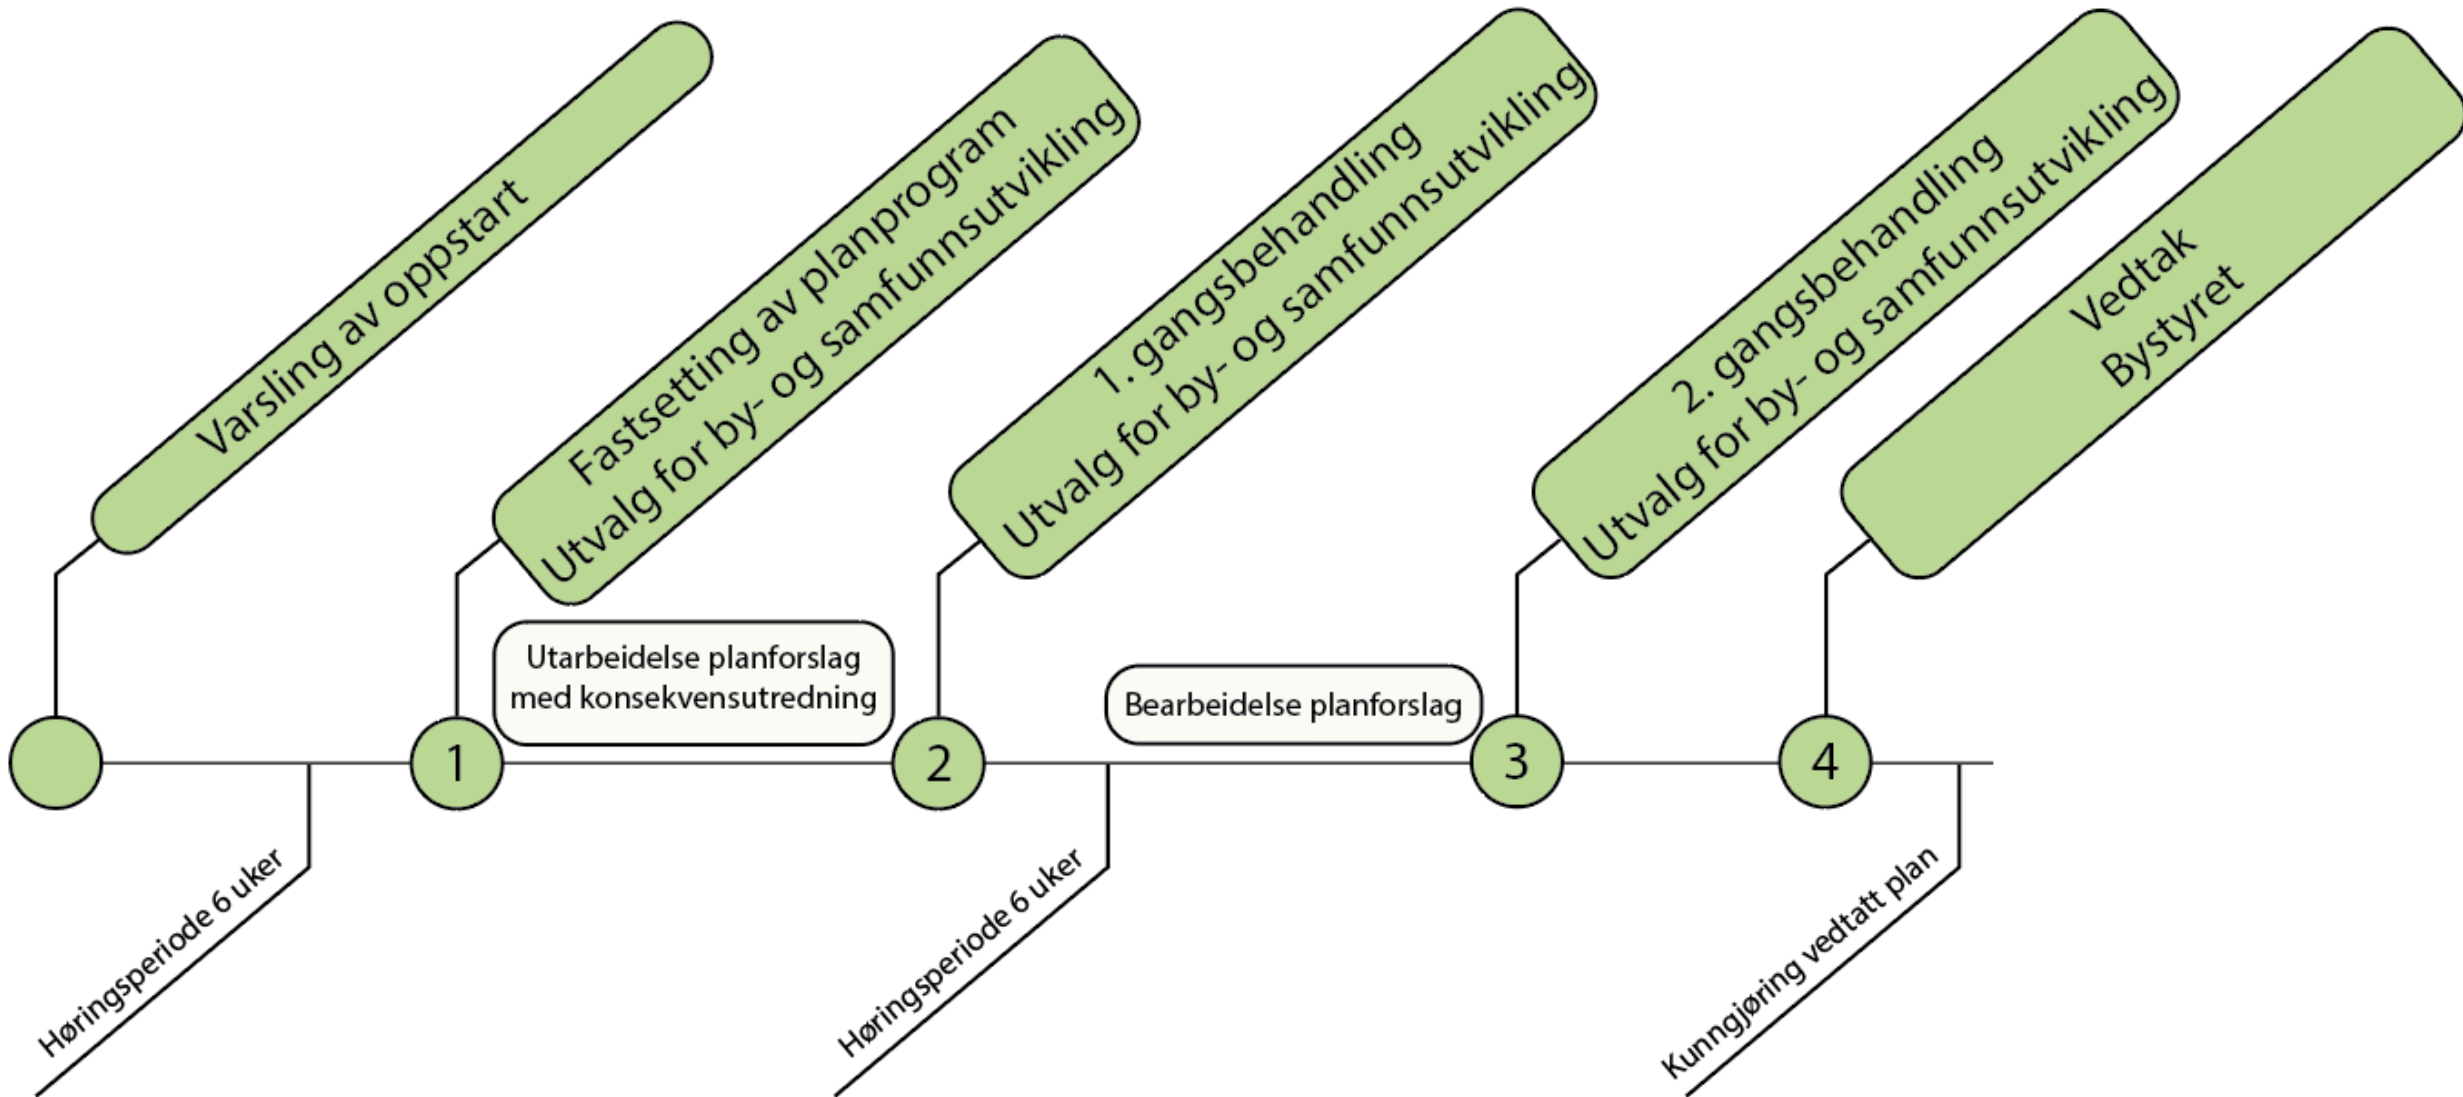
Varsling av oppstart

Fastsetting av planprogram
Utvalg for by- og samfunnsutvikling

1. gangsbehandling
Utvalg for by- og samfunnsutvikling

2. gangsbehandling
Utvalg for by- og samfunnsutvikling

Vedtak
Bystyret

Utarbeidelse planforslag med konsekvensutredning

Bearbeidelse planforslag

1

2

3

4

Høringsperiode 6 uker

Høringsperiode 6 uker

Kunngjøring vedtatt plan